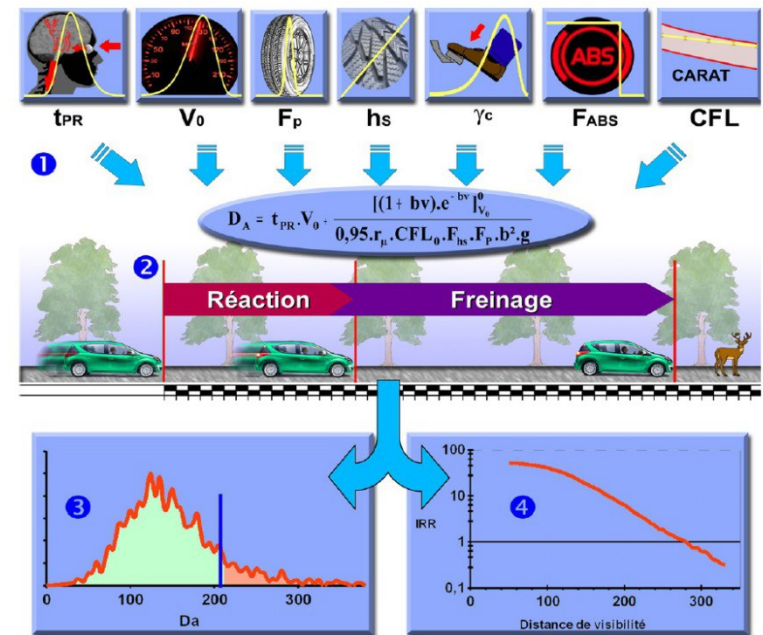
CARAT

$t_{PR}$ $V_0$ $F_p$ $h_S$ $\gamma_c$ $F_{ABS}$ CFL

1

$D_A = t_{PR}.V_0 + \frac{[(1+bv).e^{-bv}]_{V_0}^{0}}{0,95.r_\mu.CFL_0.F_{hs}.F_p.b^2.g}$

2

Réaction

Freinage

3

0 100 200 300

Da

4

100

10

IRR

1

0,1

0 100 200 300

Distance de visibilité